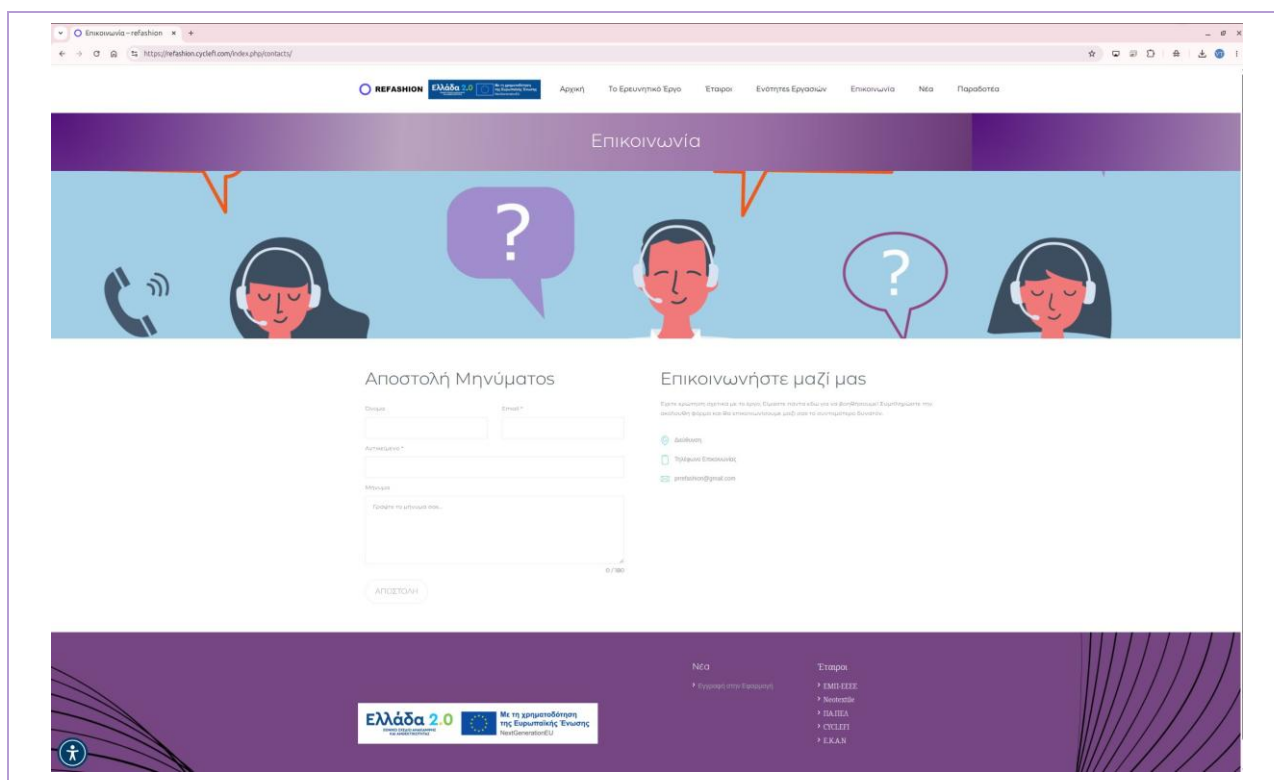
Επικοινωνία – refashion

https://refashion.cyclefi.com/index.php/contacts/

REFASHION Ελλάδα 2.0

Αρχική Το Ερευνητικό Έργο Εταίροι Ενότητες Εργασιών Επικοινωνία Νέα Παραδοτέα

Επικοινωνία

?

?

Αποστολή Μηνύματος

Όνομα

Email *

Αντικείμενο *

Μήνυμα

Γράψτε το μήνυμά σας...

0 / 180

ΑΠΟΣΤΟΛΗ

Επικοινωνήστε μαζί μας

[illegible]

Διεύθυνση

Τηλέφωνο Επικοινωνίας

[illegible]@gmail.com

Νέα

Εγγραφή στην Εφαρμογή

Εταίροι

ΕΜΠ-ΕΣΣΕ

Neotextile

ΠΑ.ΠΕΛ

CYCLEFI

Ε.Κ.Α.Ν

Ελλάδα 2.0

Με τη χρηματοδότηση της Ευρωπαϊκής Ένωσης NextGenerationEU